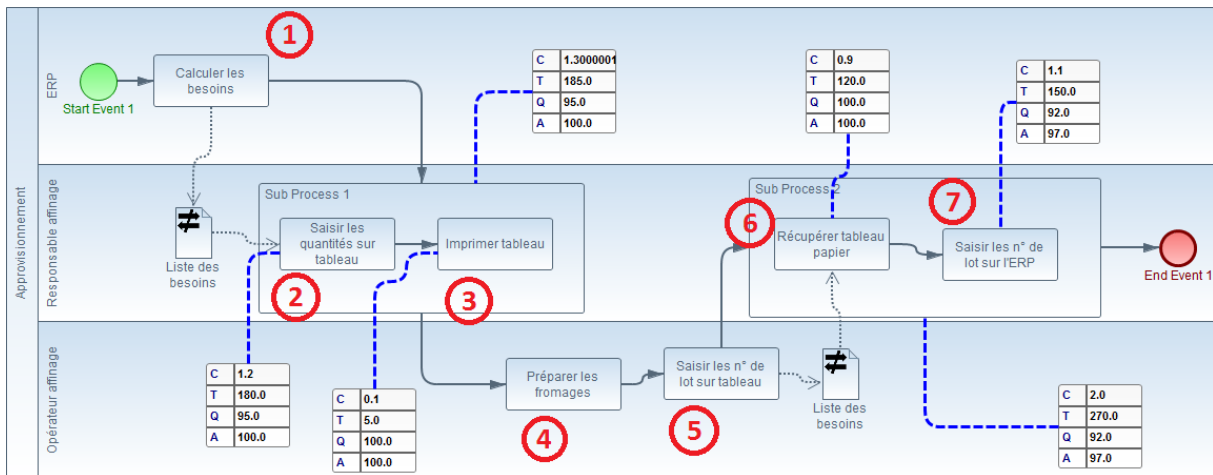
Approvisionnement

ERP

Start Event 1

Calculer les besoins

1

| C | 1.3000001 |
|---|---|
| T | 185.0 |
| Q | 95.0 |
| A | 100.0 |

| C | 0.9 |
|---|---|
| T | 120.0 |
| Q | 100.0 |
| A | 100.0 |

| C | 1.1 |
|---|---|
| T | 150.0 |
| Q | 92.0 |
| A | 97.0 |

Responsable affinage

Liste des besoins

Sub Process 1

Saisir les quantités sur tableau

Imprimer tableau

2

3

Sub Process 2

6

7

Récupérer tableau papier

Saisir les n° de lot sur l'ERP

End Event 1

Opérateur affinage

| C | 1.2 |
|---|---|
| T | 180.0 |
| Q | 95.0 |
| A | 100.0 |

| C | 0.1 |
|---|---|
| T | 5.0 |
| Q | 100.0 |
| A | 100.0 |

Préparer les fromages

4

Saisir les n° de lot sur tableau

5

Liste des besoins

| C | 2.0 |
|---|---|
| T | 270.0 |
| Q | 92.0 |
| A | 97.0 |